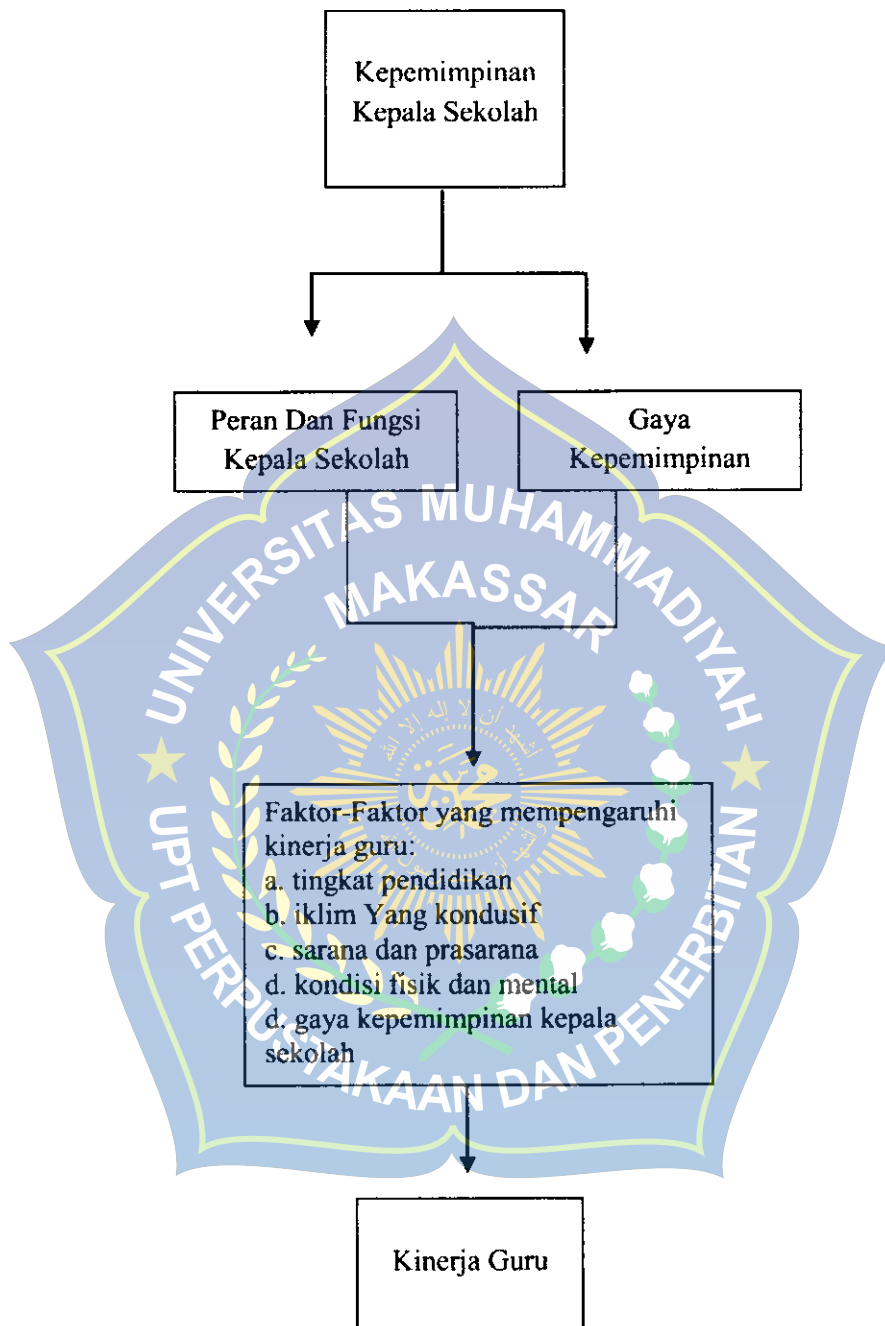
Kepemimpinan Kepala Sekolah

Peran Dan Fungsi Kepala Sekolah

Gaya Kepemimpinan

UNIVERSITAS MUHAMMADIYAH MAKASSAR

UPT PERPUSTAKAAN DAN PENERBITAN

Faktor-Faktor yang mempengaruhi kinerja guru:
a. tingkat pendidikan
b. iklim Yang kondusif
c. sarana dan prasarana
d. kondisi fisik dan mental
d. gaya kepemimpinan kepala sekolah

Kinerja Guru